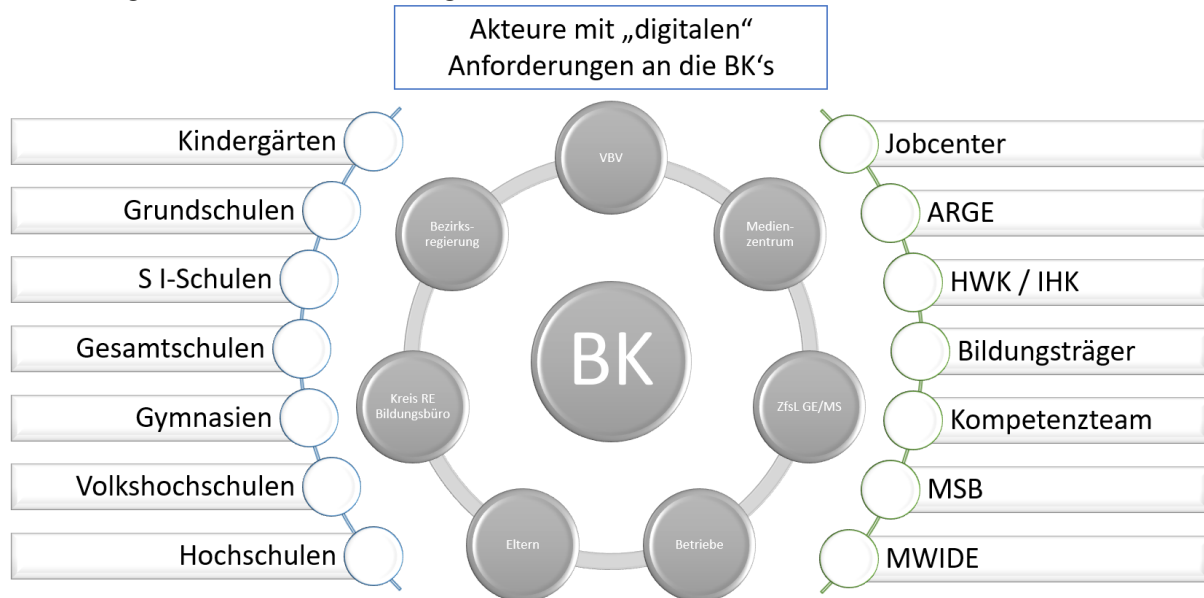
Akteure mit „digitalen“ Anforderungen an die BK‘s

Kindergärten
Grundschulen
S I-Schulen
Gesamtschulen
Gymnasien
Volkshochschulen
Hochschulen

VBV
Medienzentrum
ZfsL GE/MS
Betriebe
Eltern
Kreis RE Bildungsbüro
Bezirksregierung
BK

Jobcenter
ARGE
HWK / IHK
Bildungsträger
Kompetenzteam
MSB
MWIDE